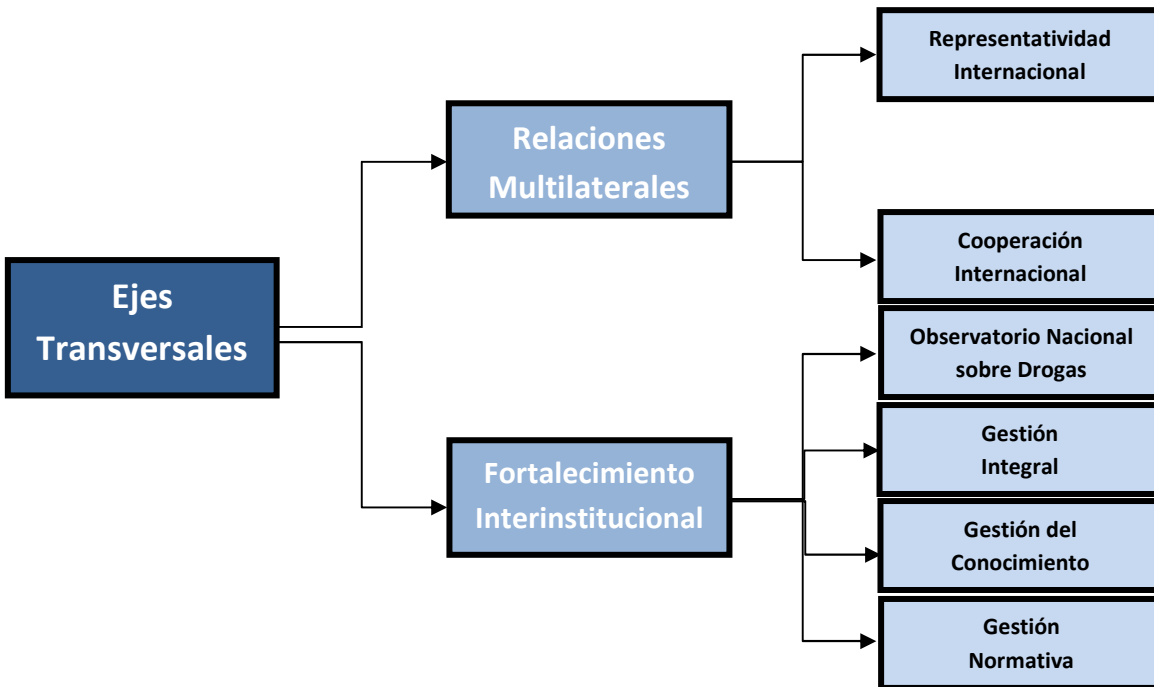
Ejes Transversales

Relaciones Multilaterales

Representatividad Internacional

Cooperación Internacional

Fortalecimiento Interinstitucional

Observatorio Nacional sobre Drogas

Gestión Integral

Gestión del Conocimiento

Gestión Normativa